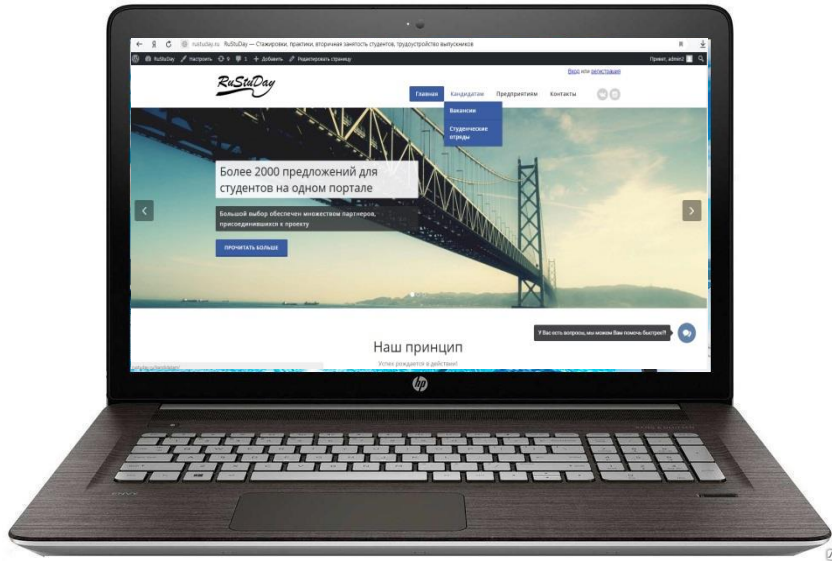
rustuday.ru RuStuDay — Стажировки, практики, вторичная занятость студентов, трудоустройство выпускников

RuStuDay Настроить 9 1 + Добавить Редактировать страницу

Привет, admin2

Вход или регистрация

RuStuDay

Главная Кандидатам Предприятиям Контакты

Вакансии

Студенческие отряды

Более 2000 предложений для студентов на одном портале

Большой выбор обеспечен множеством партнеров, присоединившихся к проекту.

ПРОЧИТАТЬ БОЛЬШЕ

У Вас есть вопросы, мы можем Вам помочь быстро!!!

Наш принцип

Успех рождается в действии!

hp